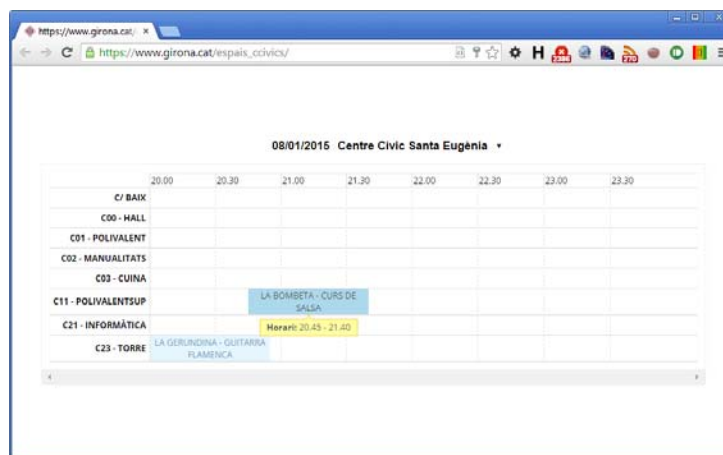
https://www.girona.cat/ ×

https://www.girona.cat/espais_ccivics/

08/01/2015 Centre Civic Santa Eugènia ▾

| | 20.00 | 20.30 | 21.00 | 21.30 | 22.00 | 22.30 | 23.00 | 23.30 |
|---|---|---|---|---|---|---|---|---|
| C/ BAIX | | | | | | | | |
| C00 - HALL | | | | | | | | |
| C01 - POLIVALENT | | | | | | | | |
| C02 - MANUALITATS | | | | | | | | |
| C03 - CUINA | | | | | | | | |
| C11 - POLIVALENTSUP | | LA BOMBETA - CURS DE SALSA | | | | | | |
| C21 - INFORMÀTICA | | Horari: 20.45 - 21.40 | | | | | | |
| C23 - TORRE | LA GERUNDINA - GUITARRA FLAMENCA | | | | | | | |